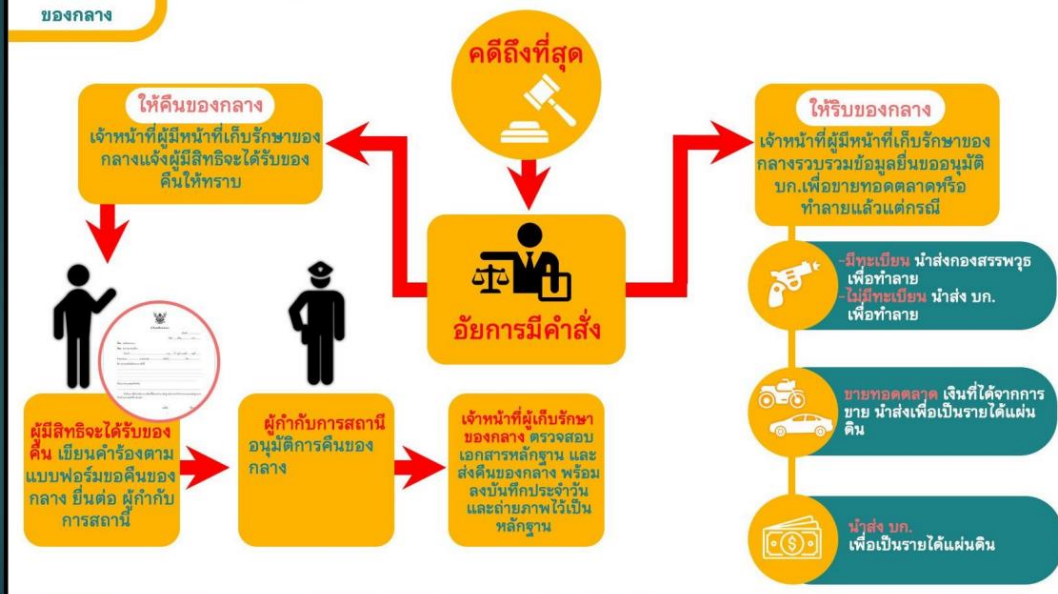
ของกลาง

คดีถึงที่สุด

ให้คืนของกลาง
เจ้าหน้าที่ผู้มีหน้าที่เก็บรักษาของกลางแจ้งผู้มีสิทธิจะได้รับของคืนให้ทราบ

ให้ริบของกลาง
เจ้าหน้าที่ผู้มีหน้าที่เก็บรักษาของกลางรวบรวมข้อมูลยื่นขออนุมัติ บก.เพื่อขายทอดตลาดหรือทำลายแล้วแต่กรณี

อัยการมีคำสั่ง

-มีทะเบียน นำส่งกองสรรพวุธเพื่อทำลาย
-ไม่มีทะเบียน นำส่ง บก. เพื่อทำลาย

ขายทอดตลาด เงินที่ได้จากการขาย นำส่งเพื่อเป็นรายได้แผ่นดิน

นำส่ง บก. เพื่อเป็นรายได้แผ่นดิน

ผู้มีสิทธิจะได้รับของคืน เขียนคำร้องตามแบบฟอร์มขอคืนของกลาง ยื่นต่อ ผู้กำกับการสถานี

ผู้กำกับการสถานี อนุมัติการคืนของกลาง

เจ้าหน้าที่ผู้เก็บรักษาของกลาง ตรวจสอบเอกสารหลักฐาน และส่งคืนของกลาง พร้อมลงบันทึกประจำวันและถ่ายภาพไว้เป็นหลักฐาน